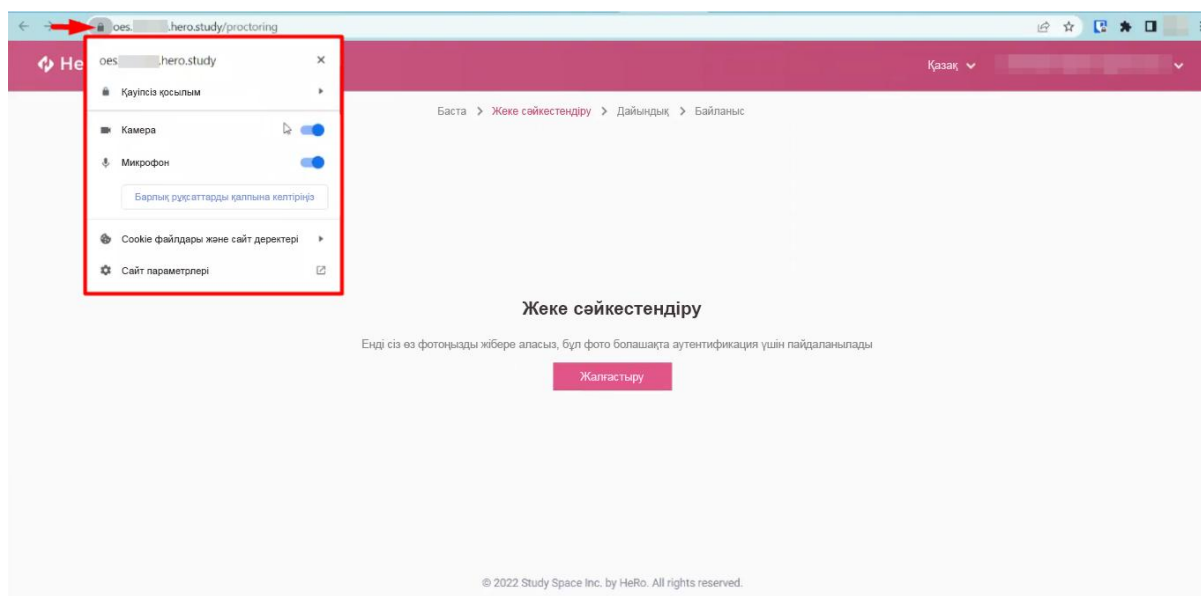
oes.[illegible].hero.study/proctoring

He

oes.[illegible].hero.study

Қауіпсіз қосылым

Камера

Микрофон

Барлық рұқсаттарды қалпына келтіріңіз

Cookie файлдары және сайт деректері

Сайт параметрлері

Қазақ

Баста > Жеке сәйкестендіру > Дайындық > Байланыс

Жеке сәйкестендіру

Енді сіз өз фотоңызды жібере аласыз, бұл фото болашақта аутентификация үшін пайдаланылады

Жалғастыру

© 2022 Study Space Inc. by HeRo. All rights reserved.